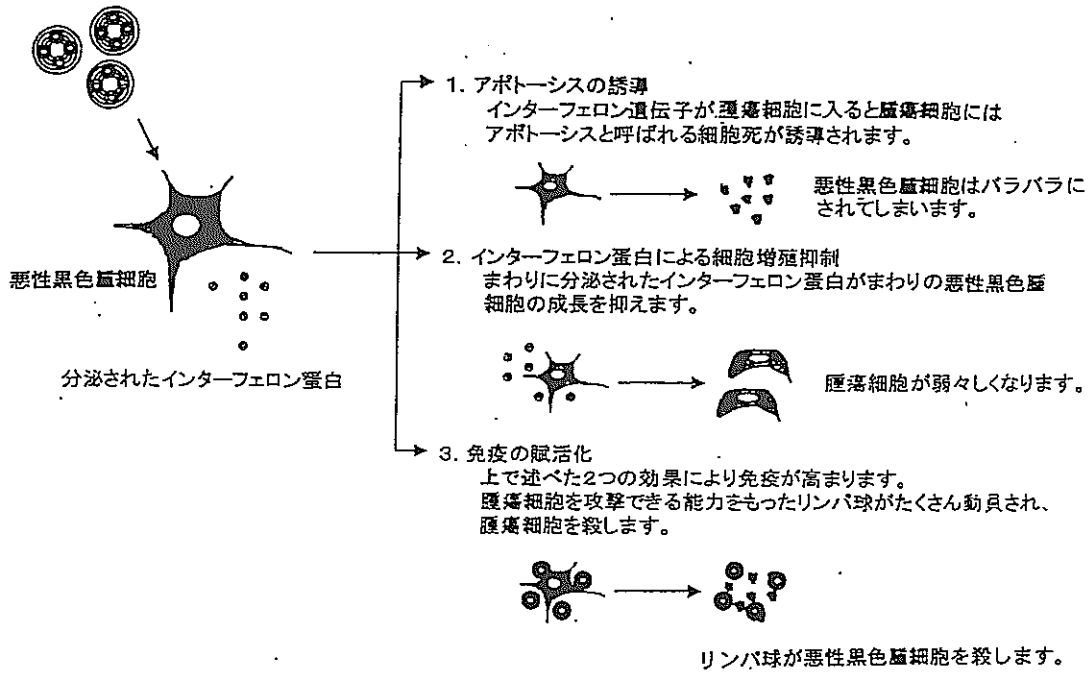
1. アポトーシスの誘導
インターフェロン遺伝子が腫瘍細胞に入ると腫瘍細胞にはアポトーシスと呼ばれる細胞死が誘導されます。

悪性黒色腫細胞はバラバラにされてしまいます。

悪性黒色腫細胞

分泌されたインターフェロン蛋白

2. インターフェロン蛋白による細胞増殖抑制
まわりに分泌されたインターフェロン蛋白がまわりの悪性黒色腫細胞の成長を抑えます。

腫瘍細胞が弱々しくなります。

3. 免疫の賦活化
上で述べた2つの効果により免疫が高まります。
腫瘍細胞を攻撃できる能力をもったリンパ球がたくさん動員され、腫瘍細胞を殺します。

リンパ球が悪性黒色腫細胞を殺します。